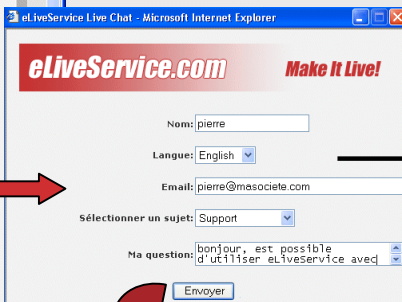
eLiveService Live Chat - Microsoft Internet Explorer

eLiveService.com

Make It Live!

Nom: pierre

Langue: English

Email: pierre@masociete.com

Sélectionner un sujet: Support

Ma question: bonjour, est possible d'utiliser eLiveService avec

Envoyer